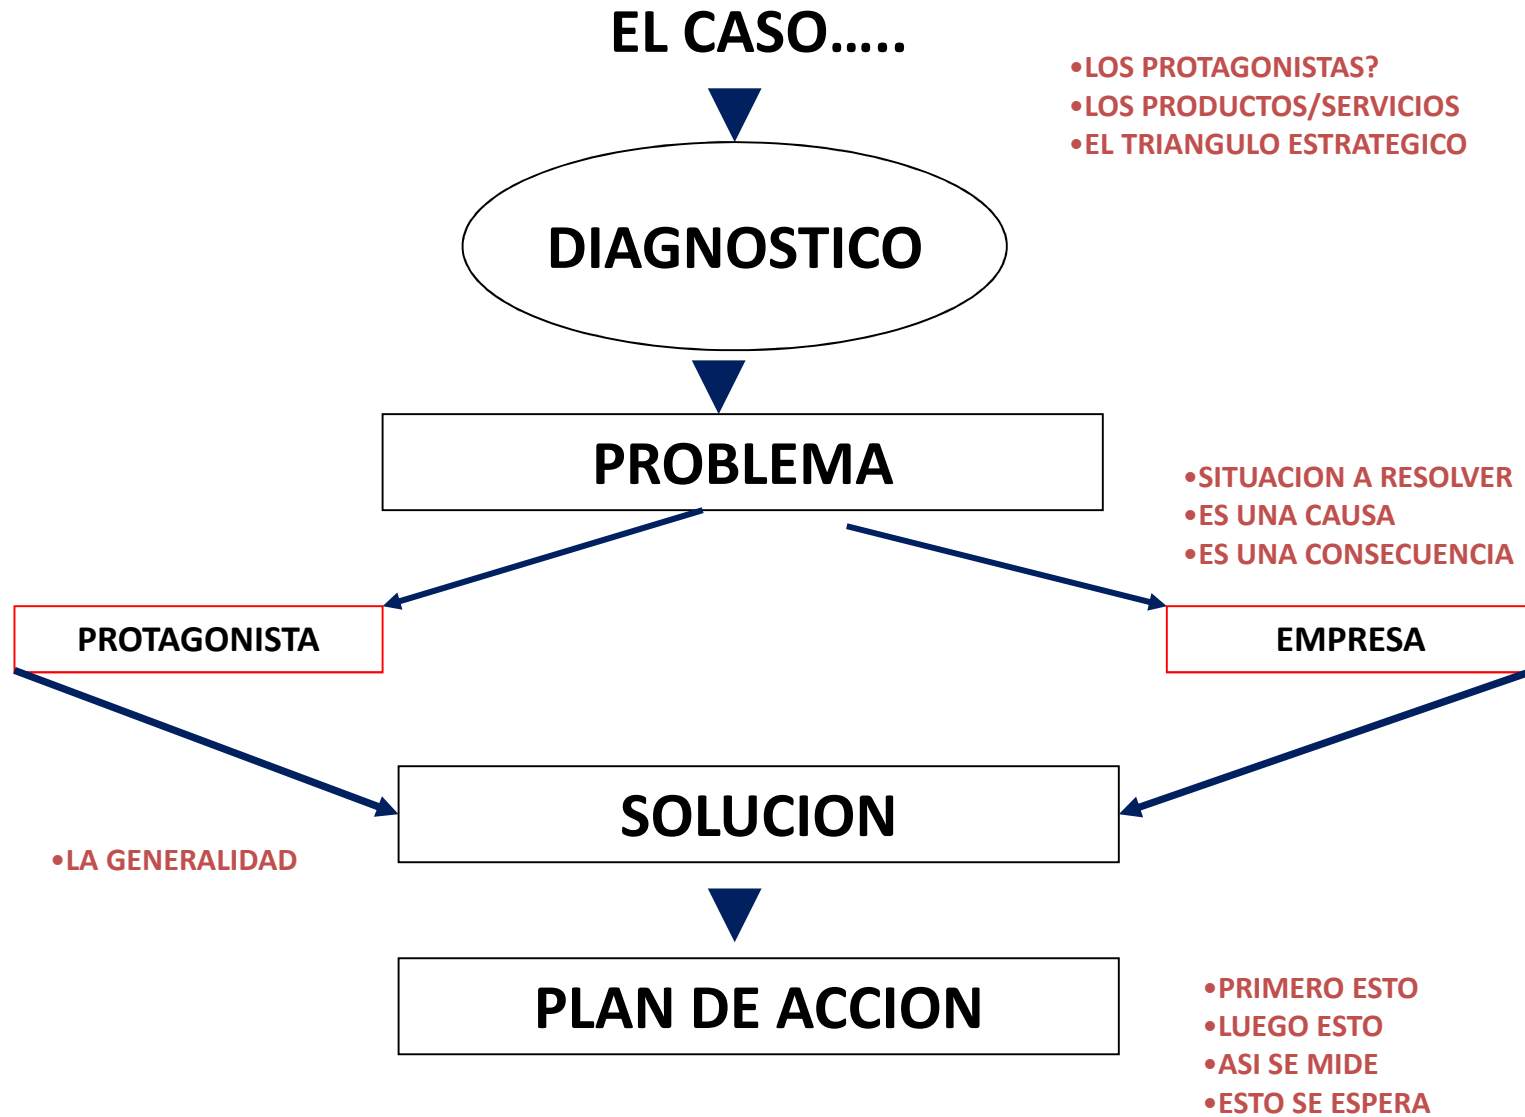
EL CASO…..

•LOS PROTAGONISTAS?
•LOS PRODUCTOS/SERVICIOS
•EL TRIANGULO ESTRATEGICO

DIAGNOSTICO

PROBLEMA

•SITUACION A RESOLVER
•ES UNA CAUSA
•ES UNA CONSECUENCIA

PROTAGONISTA

EMPRESA

SOLUCION

•LA GENERALIDAD

PLAN DE ACCION

•PRIMERO ESTO
•LUEGO ESTO
•ASI SE MIDE
•ESTO SE ESPERA